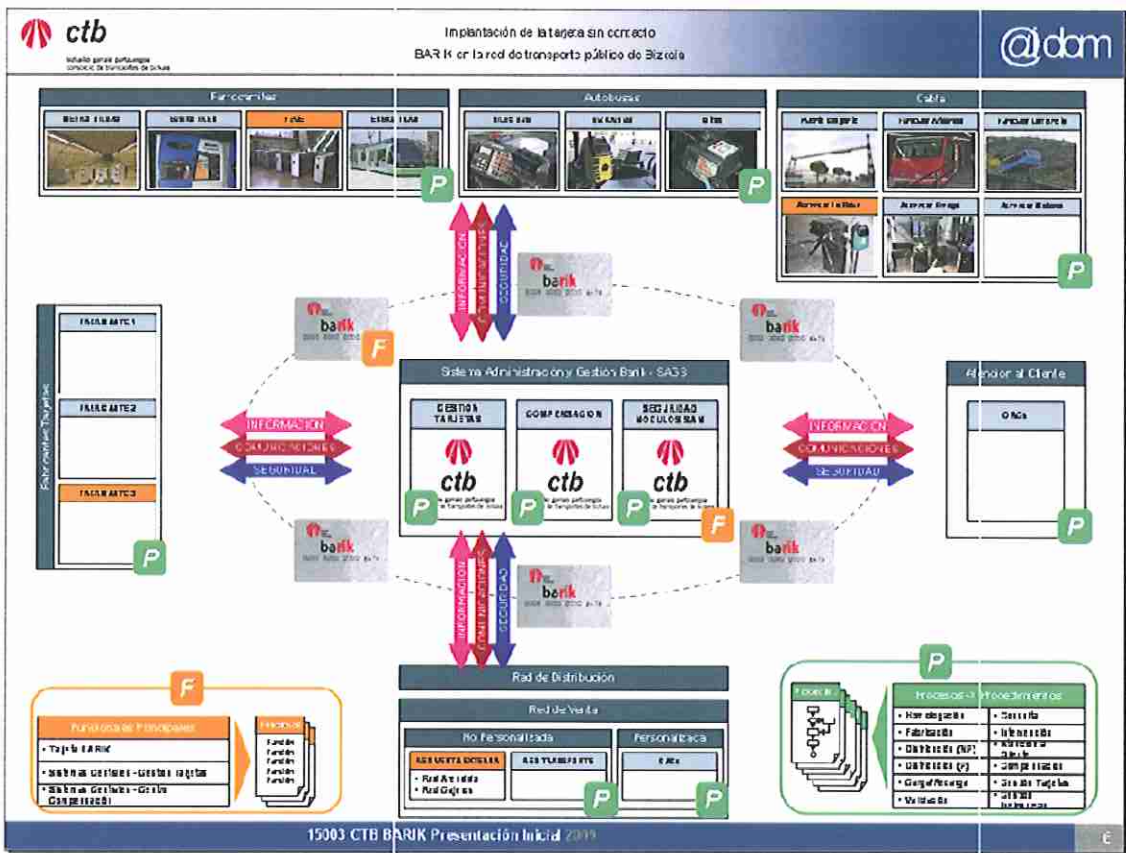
ctb

bizkaiko garraio partzuergoa
consorcio de transportes de bizkaia

Implantación de la tarjeta sin contacto
BARIK en la red de transporte público de Bizkaia

@dam

Ferrocarriles

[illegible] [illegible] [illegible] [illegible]

P

Autobuses

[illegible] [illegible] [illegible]

P

Cable

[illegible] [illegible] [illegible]

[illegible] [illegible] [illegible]

P

INFORMACION
COMUNICACIONES
SEGURIDAD

barik

Fabricantes Tarjetas

FABRICANTE 1

FABRICANTE 2

FABRICANTE 3

P

F

Sistema Administracion y Gestion Barik - SAGB

GESTION TARJETAS
COMPENSACION
SEGURIDAD MODULO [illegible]

ctb
ctb
ctb

P P P F

INFORMACION
COMUNICACIONES
SEGURIDAD

Atencion al Cliente

Oficina

P

P

Red de Distribucion

Red de Venta

No Personalizada

Personalizada

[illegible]
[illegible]

• Red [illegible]
• Red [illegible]

Oficina

P P

F

Funcionalidades Principales

• Tarjeta BARIK
• Sistemas Centrales - Gestion Tarjetas
• Sistemas Centrales - Centro Compensación

Funciones

P

Procesos - Procedimientos

• Homologación
• Fabricación
• Distribución (NP)
• Distribución (P)
• Carga/Recarga
• Validación

• Seguridad
• Información
• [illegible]
• Compensación
• Gestión Tarjetas
• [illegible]

15003 CTB BARIK Presentación Inicial 2009

6